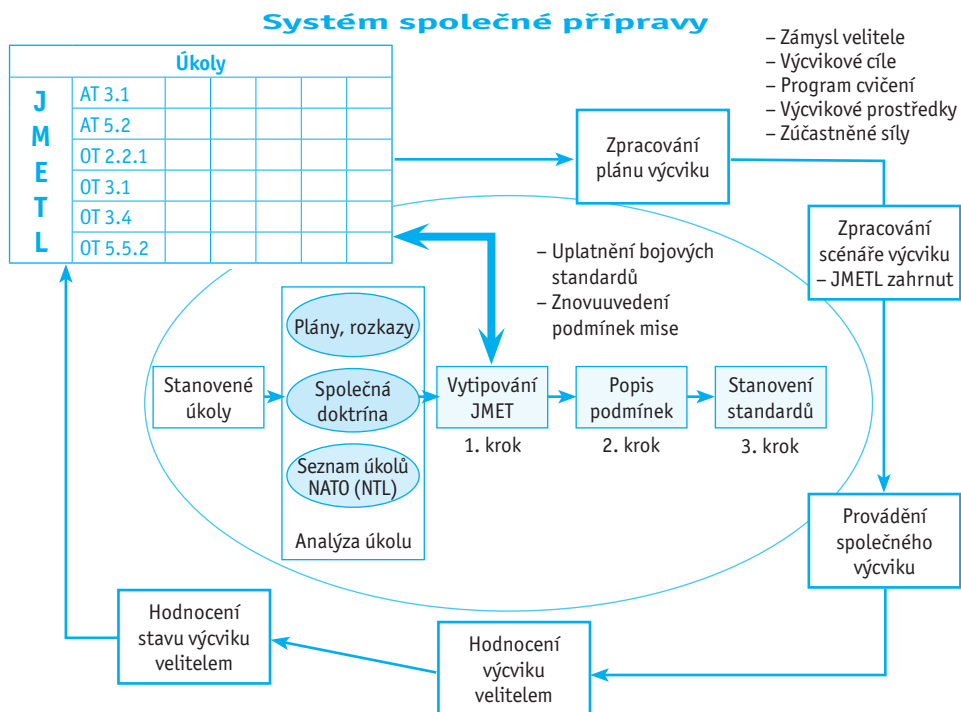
Systém společné přípravy

| J M E T L | Úkoly | | | | | | |
|---|---|---|---|---|---|---|---|
| | AT 3.1 | | | | | | |
| | AT 5.2 | | | | | | |
| | OT 2.2.1 | | | | | | |
| | OT 3.1 | | | | | | |
| | OT 3.4 | | | | | | |
| | OT 5.5.2 | | | | | | |

– Zámysl velitele
– Výcvikové cíle
– Program cvičení
– Výcvikové prostředky
– Zúčastněné síly

Zpracování plánu výcviku

Zpracování scénáře výcviku – JMETL zahrnut

– Uplatnění bojových standardů
– Znovuuvedení podmínek mise

Plány, rozkazy

Stanovené úkoly

Společná doktrína

Seznam úkolů NATO (NTL)

Analýza úkolu

Vytipování JMET
1. krok

Popis podmínek
2. krok

Stanovení standardů
3. krok

Provádění společného výcviku

Hodnocení stavu výcviku velitelem

Hodnocení výcviku velitelem